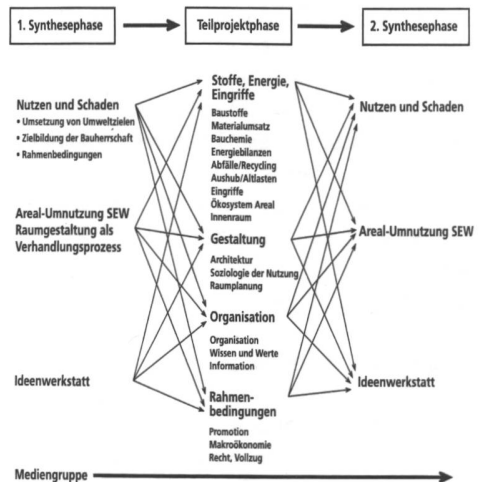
1. Synthesephase

Teilprojektphase

2. Synthesephase

Nutzen und Schaden
• Umsetzung von Umweltzielen
• Zielbildung der Bauherrschaft
• Rahmenbedingungen

Areal-Umnutzung SEW
Raumgestaltung als Verhandlungsprozess

Ideenwerkstatt

Stoffe, Energie, Eingriffe
Baustoffe
Materialumsatz
Bauchemie
Energiebilanzen
Abfälle/Recycling
Aushub/Altlasten
Eingriffe
Ökosystem Areal
Innenraum

Gestaltung
Architektur
Soziologie der Nutzung
Raumplanung

Organisation
Organisation
Wissen und Werte
Information

Rahmenbedingungen
Promotion
Makroökonomie
Recht, Vollzug

Nutzen und Schaden

Areal-Umnutzung SEW

Ideenwerkstatt

Mediengruppe